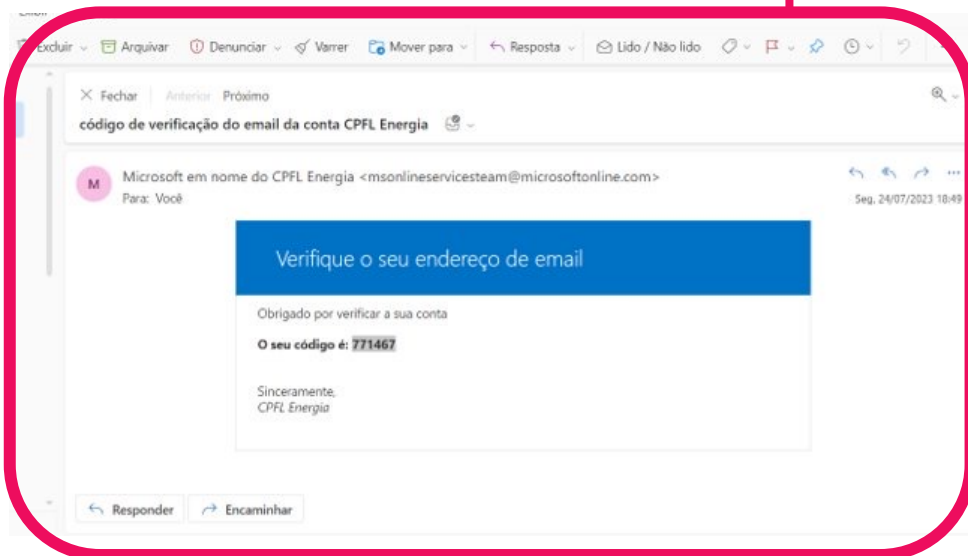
Excluir Arquivar Denunciar Varrer Mover para Resposta Lido / Não lido

× Fechar Anterior Próximo

código de verificação do email da conta CPFL Energia

M Microsoft em nome do CPFL Energia <msonlineservicesteam@microsoftonline.com>
Para: Você

Seg. 24/07/2023 18:49

Verifique o seu endereço de email

Obrigado por verificar a sua conta

**O seu código é: 771467**

Sinceramente,
*CPFL Energia*

Responder Encaminhar